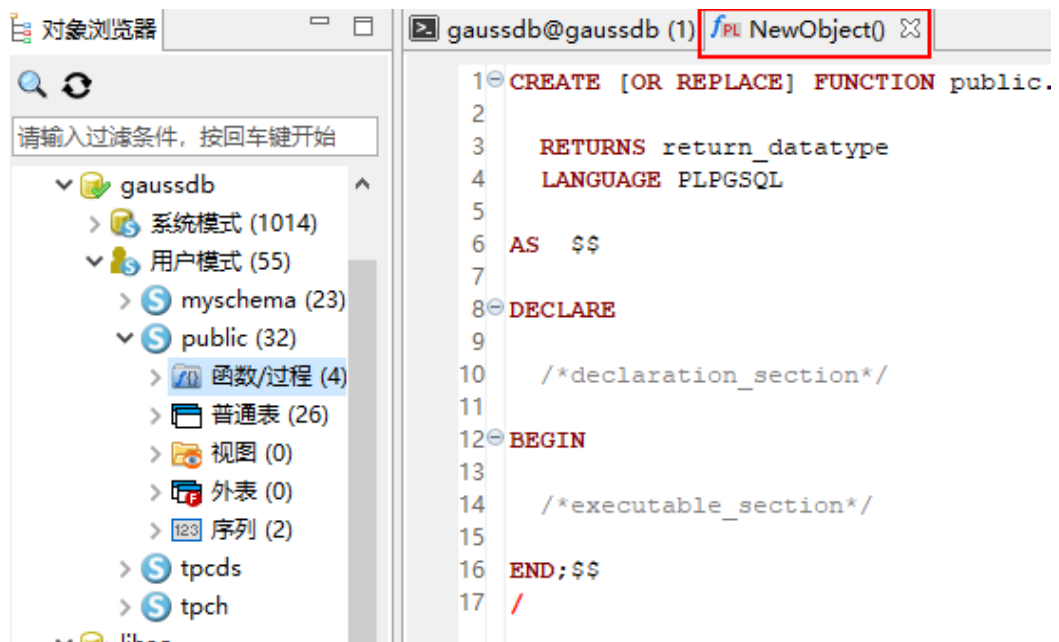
对象浏览器

请输入过滤条件，按回车键开始

gaussdb
系统模式 (1014)
用户模式 (55)
myschema (23)
public (32)
函数/过程 (4)
普通表 (26)
视图 (0)
外表 (0)
123 序列 (2)
tpcds
tpch
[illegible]

gaussdb@gaussdb (1)
NewObject()

1 CREATE [OR REPLACE] FUNCTION public.
2
3 RETURNS return_datatype
4 LANGUAGE PLPGSQL
5
6 AS $$
7
8 DECLARE
9
10 /*declaration_section*/
11
12 BEGIN
13
14 /*executable_section*/
15
16 END;$$
17 /